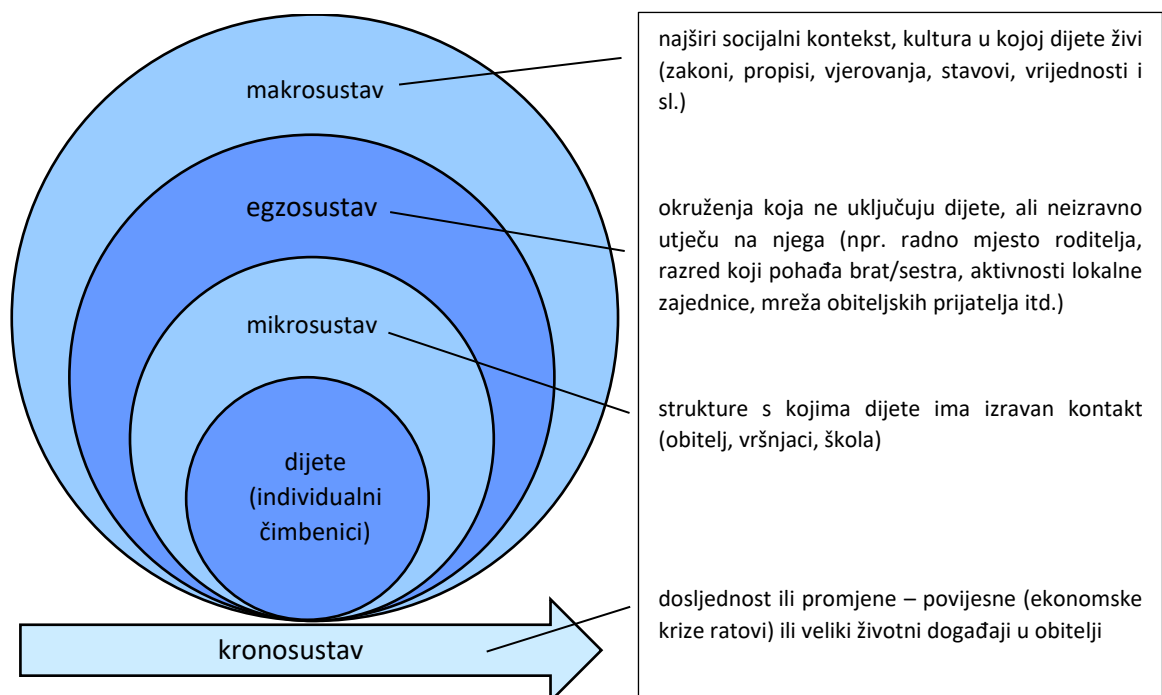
makrosustav

egzosustav

mikrosustav

dijete (individualni čimbenici)

kronosustav

najširi socijalni kontekst, kultura u kojoj dijete živi (zakoni, propisi, vjerovanja, stavovi, vrijednosti i sl.)

okruženja koja ne uključuju dijete, ali neizravno utječu na njega (npr. radno mjesto roditelja, razred koji pohađa brat/sestra, aktivnosti lokalne zajednice, mreža obiteljskih prijatelja itd.)

strukture s kojima dijete ima izravan kontakt (obitelj, vršnjaci, škola)

dosljednost ili promjene – povijesne (ekonomske krize ratovi) ili veliki životni događaji u obitelji